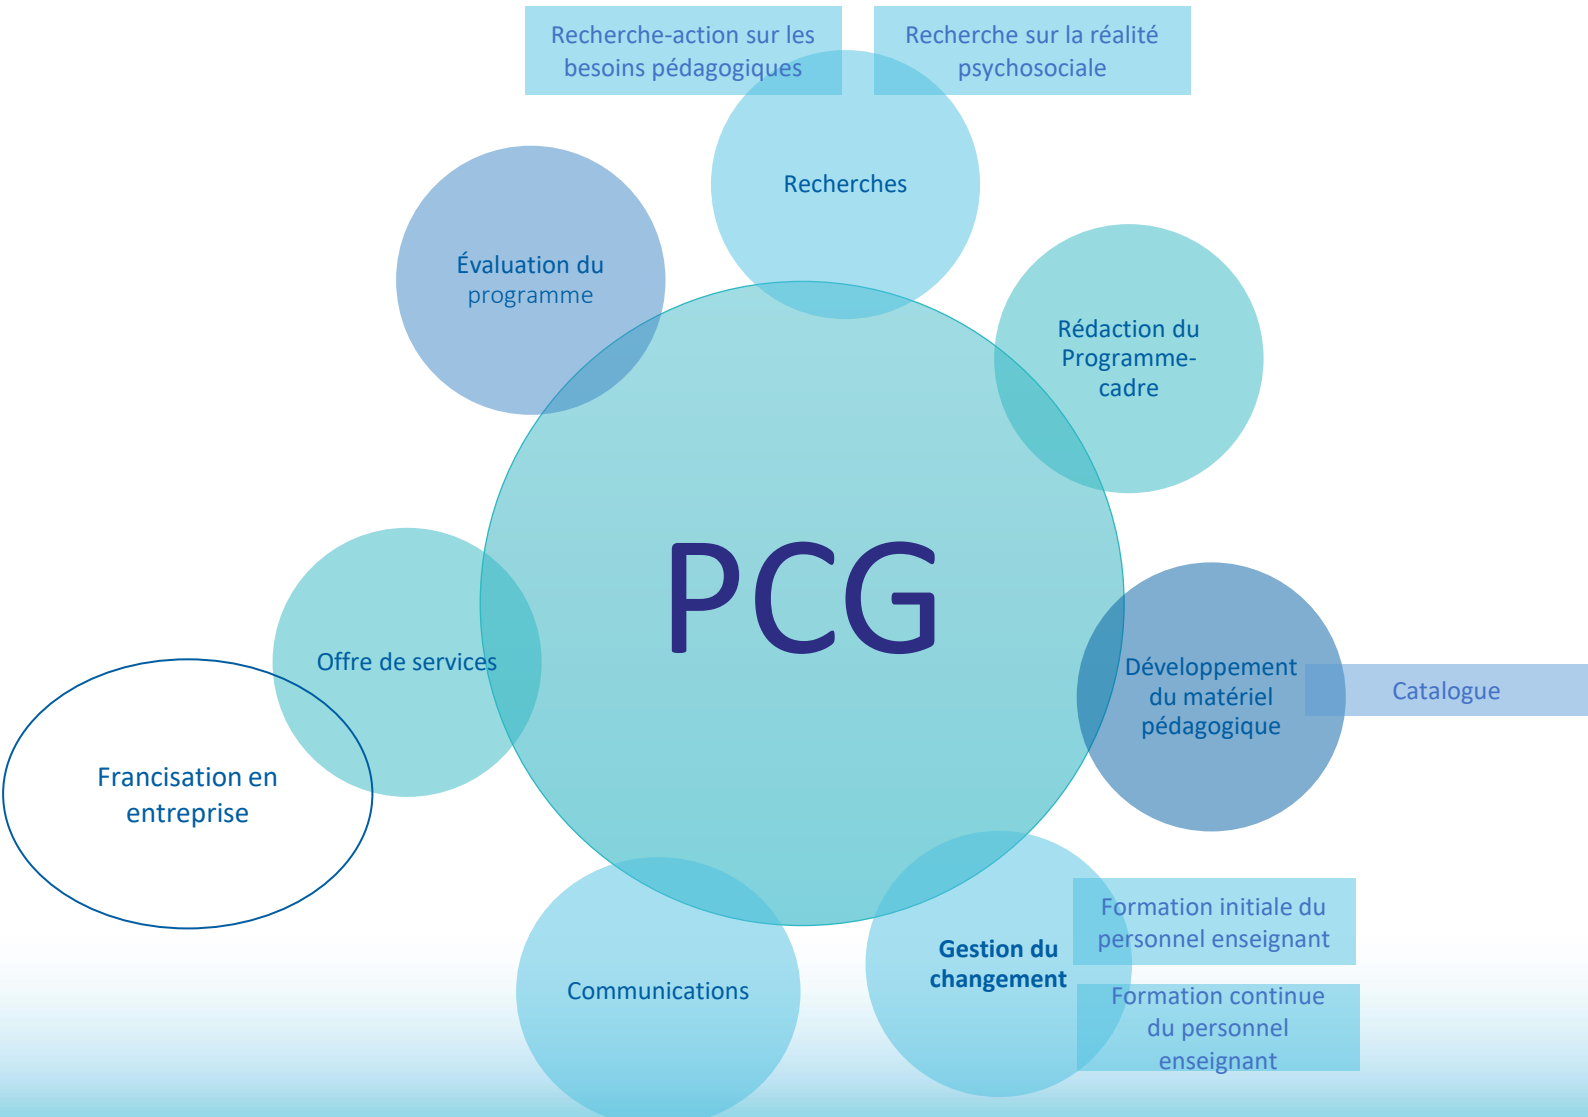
Recherche-action sur les besoins pédagogiques

Recherche sur la réalité psychosociale

Recherches

Évaluation du programme

Rédaction du Programme-cadre

PCG

Offre de services

Développement du matériel pédagogique

Catalogue

Francisation en entreprise

Communications

Gestion du changement

Formation initiale du personnel enseignant

Formation continue du personnel enseignant